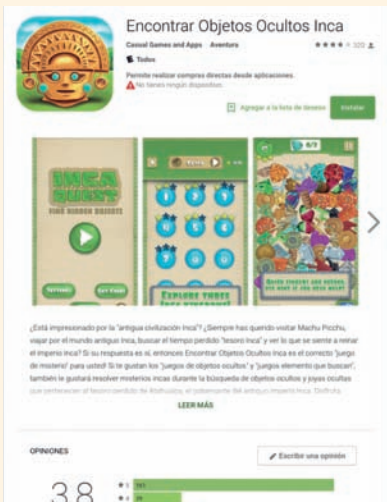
Encontrar Objetos Ocultos Inca

Casual Games and Apps Aventura ★★★★ 329

Todos

Permite realizar compras directas desde aplicaciones.
No tienes ningún dispositivo.

Agregar a la lista de deseos Instalar

INCA QUEST
FIND HIDDEN OBJECTS

EXPLORE THREE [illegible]

6/9

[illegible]

¿Está impresionado por la "antigua civilización Inca"? ¡Siempre has querido visitar Machu Picchu, viajar por el mundo antiguo inca, buscar el tiempo perdido "tesoro Inca" y ver lo que se siente a reinar el imperio inca? Si su respuesta es sí, entonces Encontrar Objetos Ocultos Inca es el correcto "juego de misterio" para usted! Si te gustan los "juegos de objetos ocultos" y "juegos elemento que buscan", también le gustará resolver misterios incas durante la búsqueda de objetos ocultos y joyas ocultas que pertenecen al tesoro perdido de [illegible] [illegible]

LEER MÁS

OPINIONES

Escribir una opinión

3.8
5 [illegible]
4 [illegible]